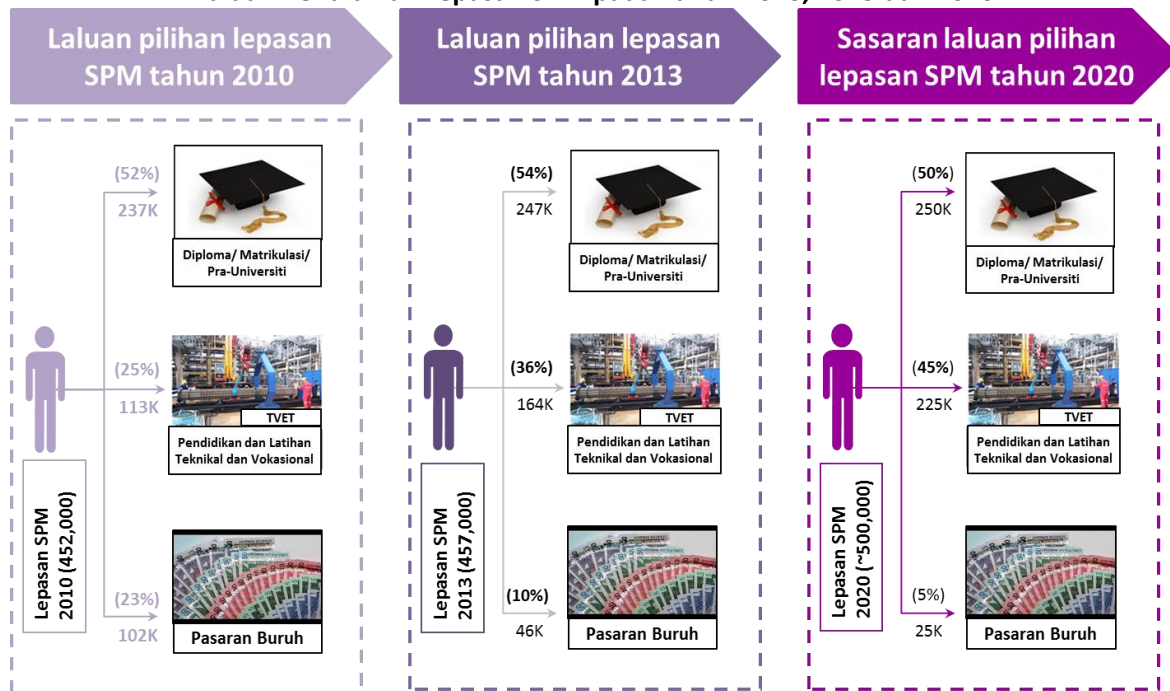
Laluan pilihan lepasan SPM tahun 2010

Laluan pilihan lepasan SPM tahun 2013

Sasaran laluan pilihan lepasan SPM tahun 2020

(52%)
237K
Diploma/ Matrikulasi/ Pra-Universiti

(25%)
113K
TVET
Pendidikan dan Latihan Teknikal dan Vokasional

(23%)
102K
Pasaran Buruh

Lepasan SPM 2010 (452,000)

(54%)
247K
Diploma/ Matrikulasi/ Pra-Universiti

(36%)
164K
TVET
Pendidikan dan Latihan Teknikal dan Vokasional

(10%)
46K
Pasaran Buruh

Lepasan SPM 2013 (457,000)

(50%)
250K
Diploma/ Matrikulasi/ Pra-Universiti

(45%)
225K
TVET
Pendidikan dan Latihan Teknikal dan Vokasional

(5%)
25K
Pasaran Buruh

Lepasan SPM 2020 (~500,000)